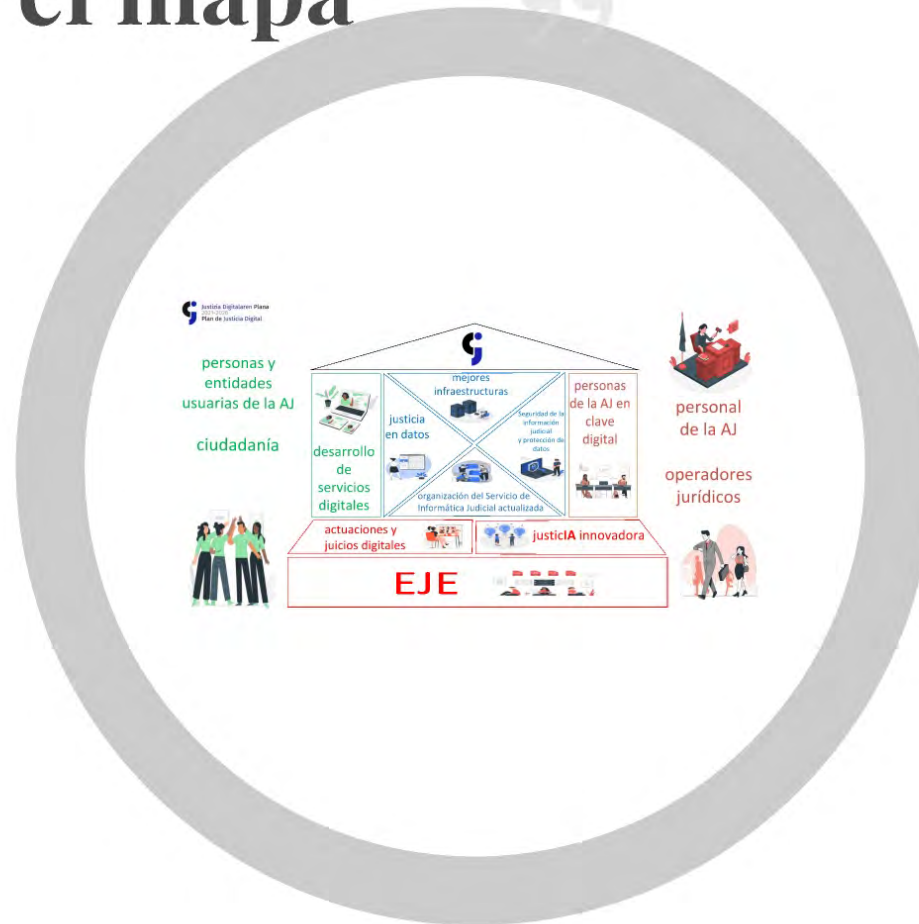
el mapa

Justizia Digitalaren Plana
2023-2026
Plan de Justicia Digital

personas y entidades usuarias de la AJ

ciudadanía

desarrollo de servicios digitales

mejores infraestructuras

justicia en datos

Seguridad de la información judicial y protección de datos

organización del Servicio de Informática Judicial actualizada

personas de la AJ en clave digital

personal de la AJ

operadores jurídicos

actuaciones y juicios digitales

justicIA innovadora

EJE